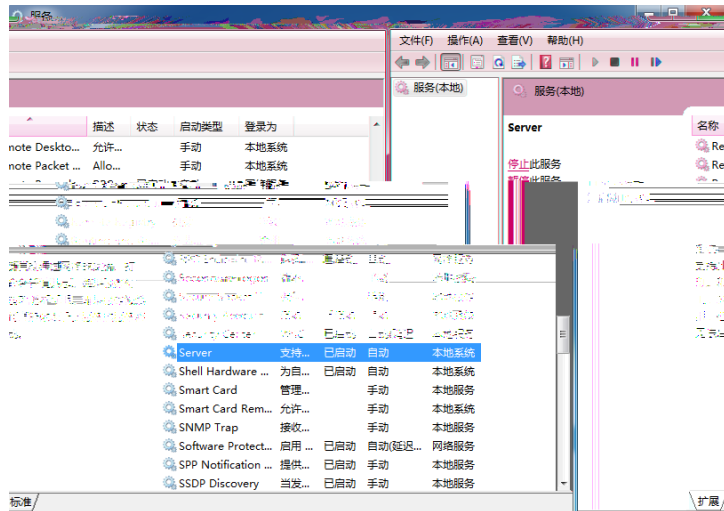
文件(F) 操作(A) 查看(V) 帮助(H)

服务(本地)

服务(本地)

Server

停止此服务

名称

| | 描述 | 状态 | 启动类型 | 登录为 |
|---|---|---|---|---|
| note Deskto... | 允许... | | 手动 | 本地系统 |
| note Packet ... | Allo... | | 手动 | 本地系统 |

| 名称 | 描述 | 状态 | 启动类型 | 登录为 |
|---|---|---|---|---|
| Server | 支持... | 已启动 | 自动 | 本地系统 |
| Shell Hardware ... | 为自... | 已启动 | 自动 | 本地系统 |
| Smart Card | 管理... | | 手动 | 本地服务 |
| Smart Card Rem... | 允许... | | 手动 | 本地系统 |
| SNMP Trap | 接收... | | 手动 | 本地服务 |
| Software Protect... | 启用 ... | 已启动 | 自动(延迟... | 网络服务 |
| SPP Notification ... | 提供... | 已启动 | 手动 | 本地服务 |
| SSDP Discovery | 当发... | 已启动 | 手动 | 本地服务 |

标准

扩展